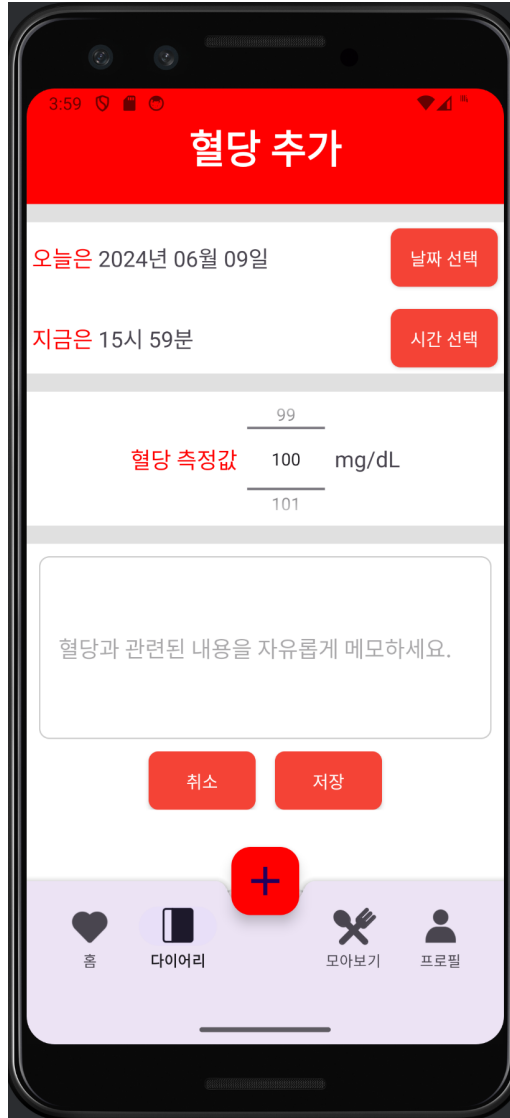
3:59

혈당 추가

오늘은 2024년 06월 09일

날짜 선택

지금은 15시 59분

시간 선택

99

혈당 측정값 100 mg/dL

101

혈당과 관련된 내용을 자유롭게 메모하세요.

취소

저장

+

홈

다이어리

모아보기

프로필